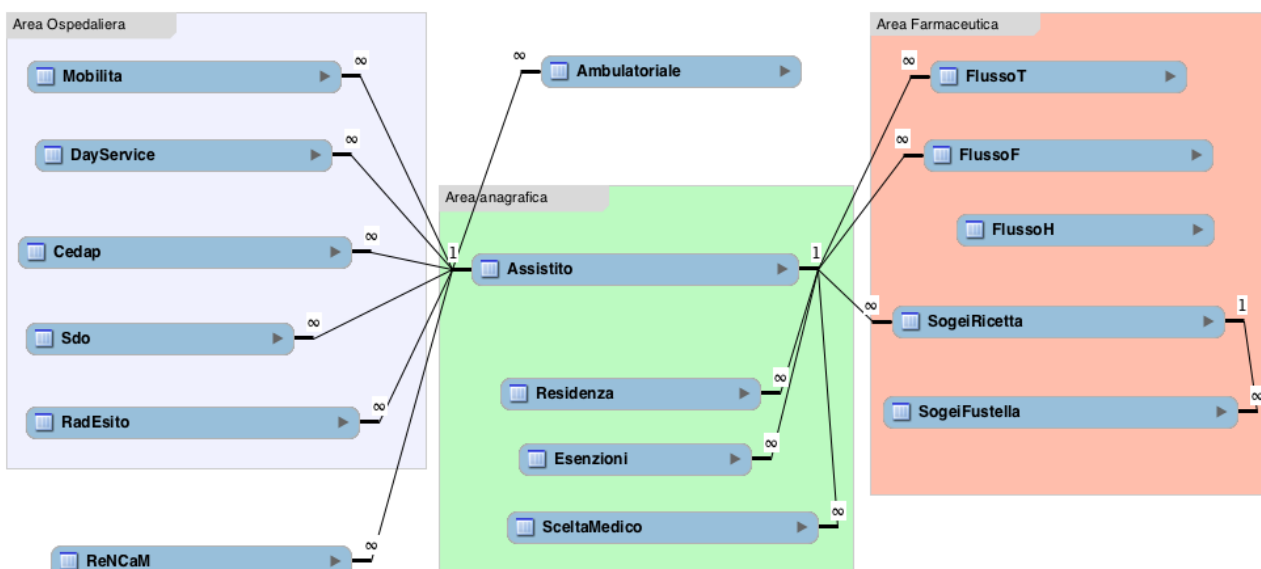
Area Ospedaliera

Mobilita ∞

DayService ∞

Cedap ∞

Sdo ∞

RadEsito ∞

ReNCaM ∞

∞ Ambulatoriale

Area anagrafica

1 Assistito 1

Residenza ∞

Esenzioni ∞

SceltaMedico ∞

Area Farmaceutica

∞ FlussoT

∞ FlussoF

FlussoH

∞ SogeiRicetta 1

SogeiFustella ∞